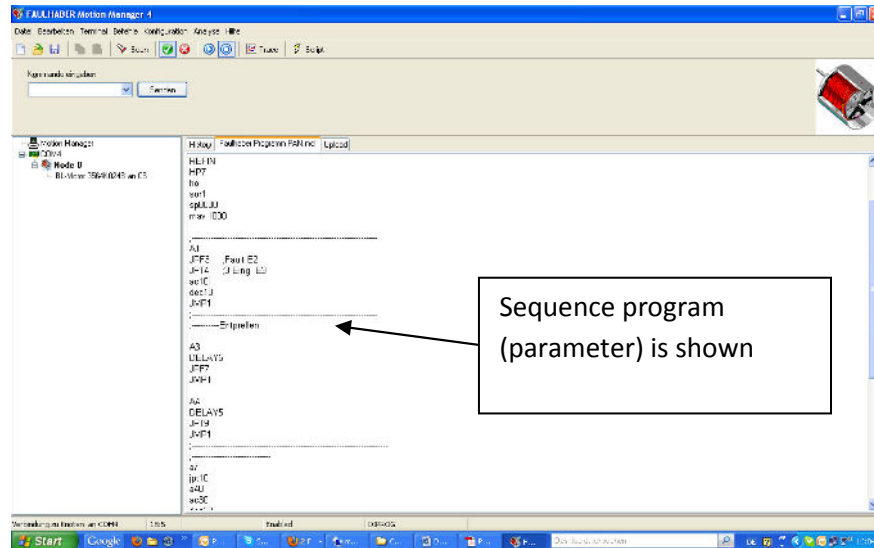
FAULHABER Motion Manager 4

Datei Bearbeiten Terminal Befehle Konfiguration Analyse Hilfe

Suchen Trace Script

Kommando eingeben

Senden

Motion Manager
COM4
Node 0
BL-Motor 3564K024B an C3

Historie Faulhaber Programm FAN.mc Upload

RESTART
HP7
ho
sor1
sp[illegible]
mav 1000

;------------------------------------------------
A1
JPF3 ;Fault E2
JPF4 ;3 Eing. E3
ac10
dec10
JMP1
;------------------------------------------------
;---------Entprellen

A3
DELAY5
JPF7
JMP1

A4
DELAY5
JPF9
JMP1
;------------------------------------------------
;------------------------

A7
jp:10
a4U
ac30
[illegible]

Sequence program (parameter) is shown

Verbindung zu Knoten an COM4 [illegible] Enabled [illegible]

Start Google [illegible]